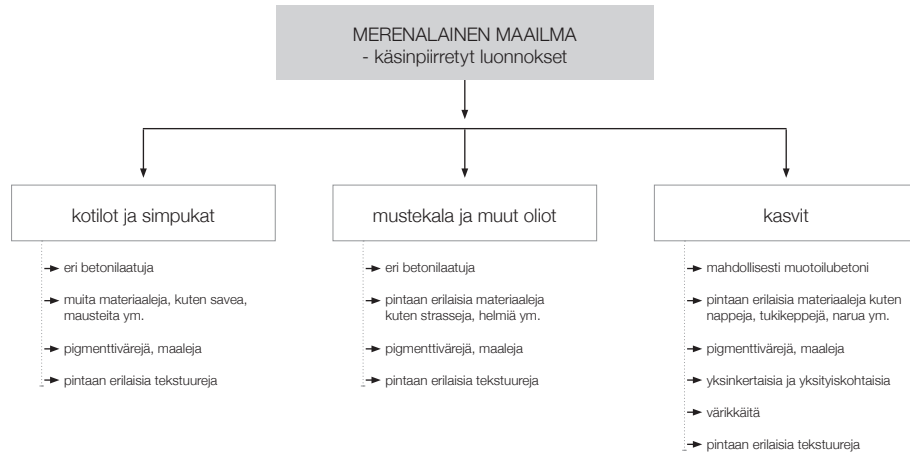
MERENALAINEN MAAILMA
- käsinpiirretyt luonnokset

kotilot ja simpukat

eri betonilaatuja

muita materiaaleja, kuten savea, mausteita ym.

pigmenttivärejä, maaleja

pintaan erilaisia tekstuureja

mustekala ja muut oliot

eri betonilaatuja

pintaan erilaisia materiaaleja kuten strasseja, helmiä ym.

pigmenttivärejä, maaleja

pintaan erilaisia tekstuureja

kasvit

mahdollisesti muotoilubetoni

pintaan erilaisia materiaaleja kuten nappeja, tukikeppejä, narua ym.

pigmenttivärejä, maaleja

yksinkertaisia ja yksityiskohtaisia

värikkäitä

pintaan erilaisia tekstuureja